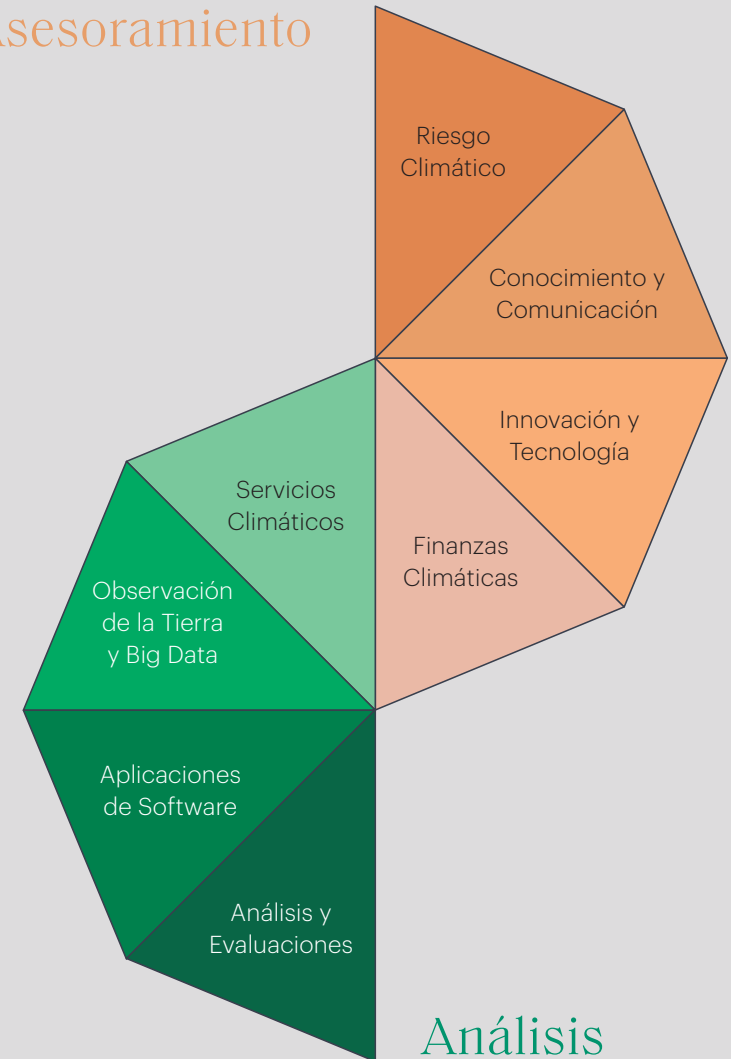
sesoramiento

Riesgo Climático

Conocimiento y Comunicación

Innovación y Tecnología

Servicios Climáticos

Finanzas Climáticas

Observación de la Tierra y Big Data

Aplicaciones de Software

Análisis y Evaluaciones

Análisis